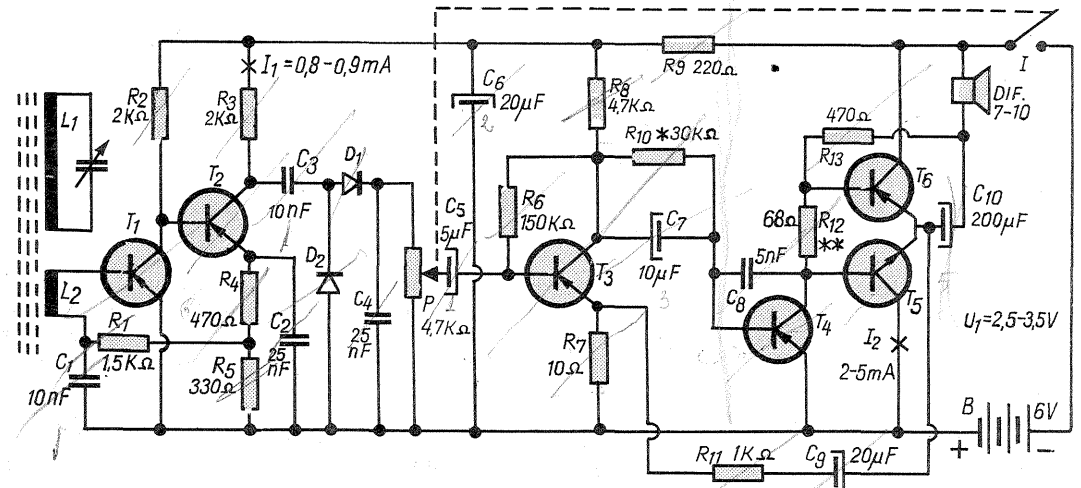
$L_1$

$L_2$

$R_2$ 2KΩ

$R_3$ 2KΩ

$I_1 = 0,8 - 0,9 mA$

$T_1$

$T_2$

$C_3$ 10nF

$D_1$

$D_2$

$R_4$ 470Ω

$R_5$ 330Ω

$C_2$ 25 nF

$R_1$ 1,5KΩ

$C_1$ 10nF

$C_4$ 25 nF

P 4,7KΩ

$C_5$ 5μF

$C_6$ 20μF

$R_8$ 4,7KΩ

$R_9$ 220Ω

$R_{10}$ *30KΩ

$R_6$ 150KΩ

$T_3$

$C_7$ 10μF

$R_7$ 10Ω

470Ω

$R_{13}$

$T_6$

68Ω

$R_{12}$ **

5nF

$C_8$

$T_4$

$T_5$

$C_{10}$ 200μF

DIF. 7-10

I

$I_2$ 2-5mA

$U_1 = 2,5 - 3,5V$

B 6V

+ −

$R_{11}$ 1KΩ

$C_9$ 20μF